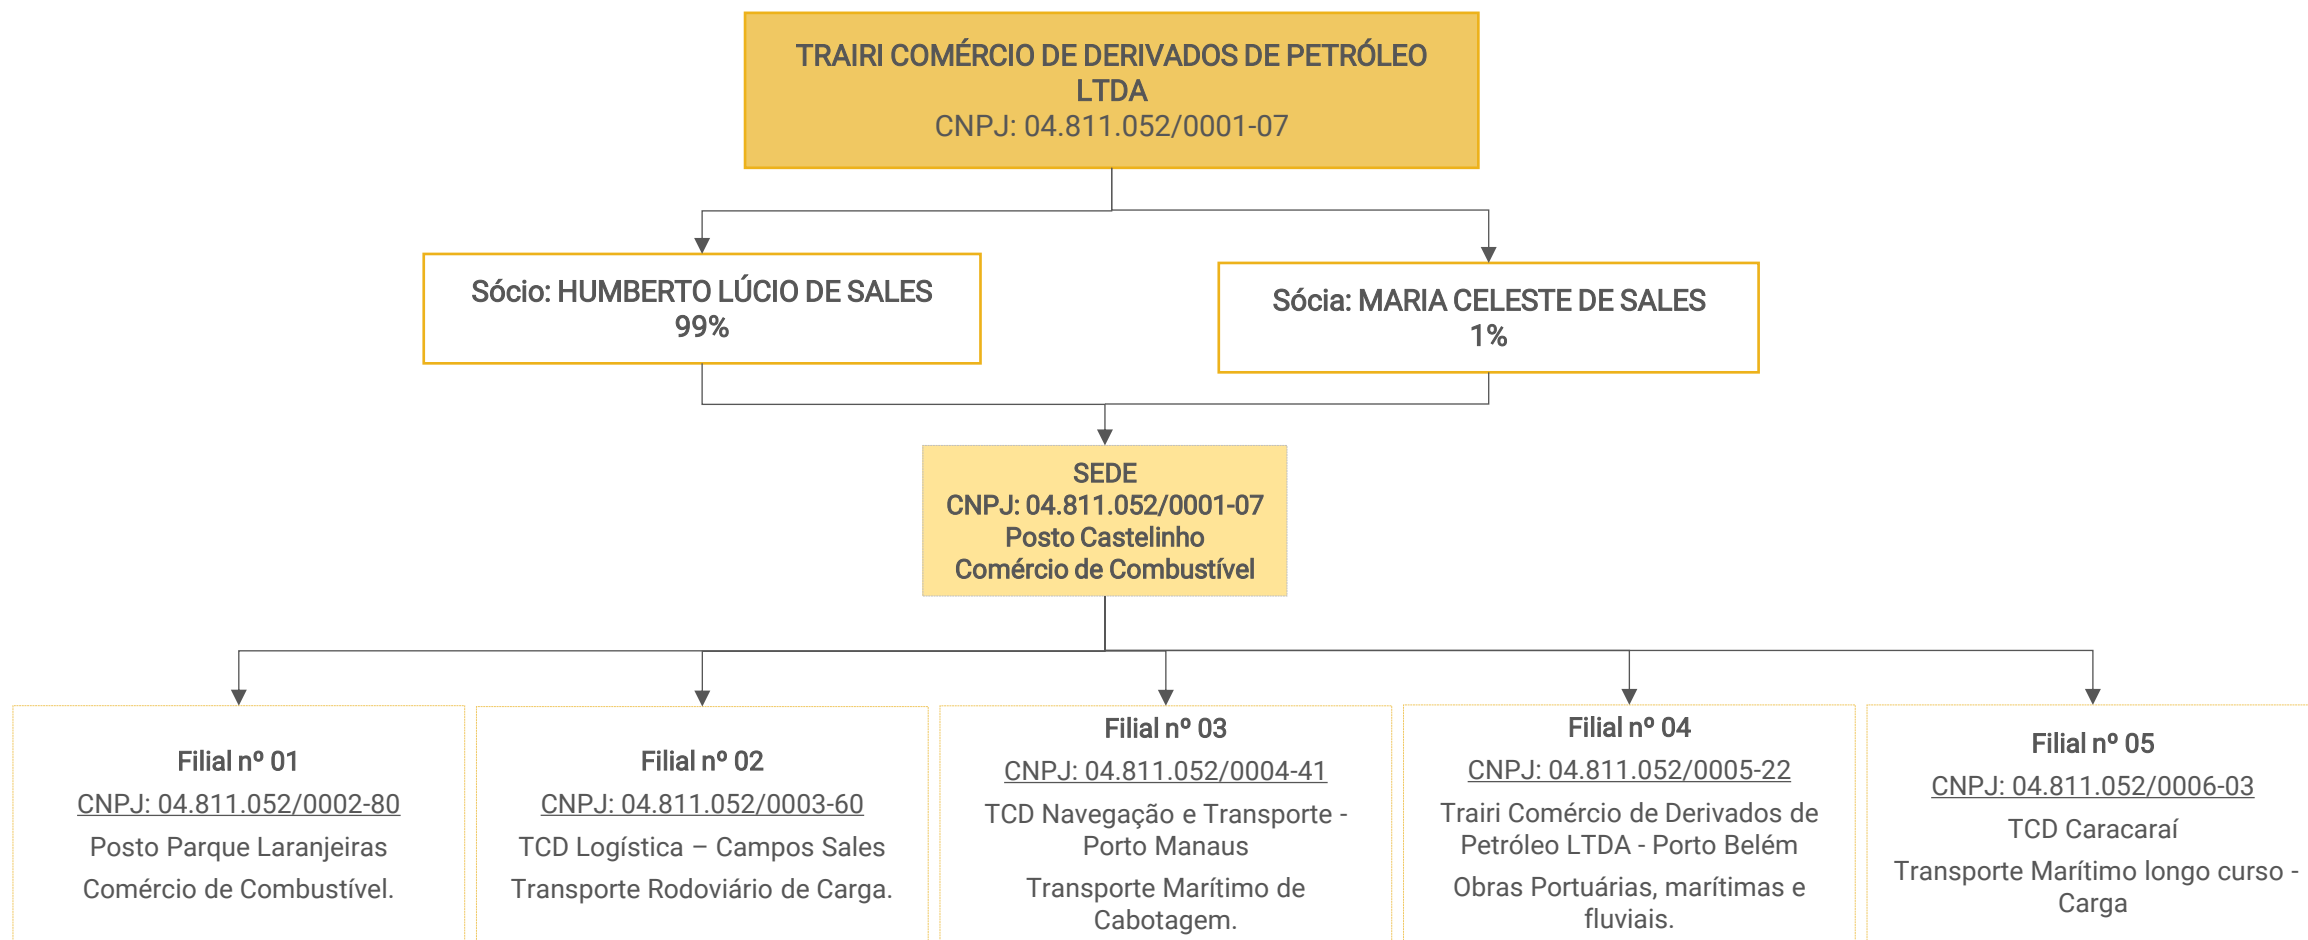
TRAIRI COMÉRCIO DE DERIVADOS DE PETRÓLEO LTDA
CNPJ: 04.811.052/0001-07

Sócio: HUMBERTO LÚCIO DE SALES
99%

Sócia: MARIA CELESTE DE SALES
1%

SEDE
CNPJ: 04.811.052/0001-07
Posto Castelinho
Comércio de Combustível

Filial nº 01
CNPJ: 04.811.052/0002-80
Posto Parque Laranjeiras
Comércio de Combustível.

Filial nº 02
CNPJ: 04.811.052/0003-60
TCD Logística – Campos Sales
Transporte Rodoviário de Carga.

Filial nº 03
CNPJ: 04.811.052/0004-41
TCD Navegação e Transporte - Porto Manaus
Transporte Marítimo de Cabotagem.

Filial nº 04
CNPJ: 04.811.052/0005-22
Trairi Comércio de Derivados de Petróleo LTDA - Porto Belém
Obras Portuárias, marítimas e fluviais.

Filial nº 05
CNPJ: 04.811.052/0006-03
TCD Caracaraí
Transporte Marítimo longo curso - Carga